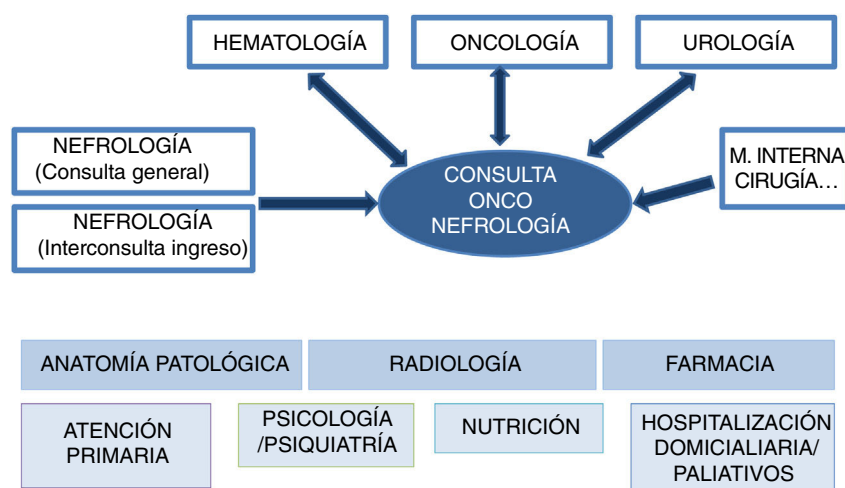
HEMATOLOGÍA

ONCOLOGÍA

UROLOGÍA

NEFROLOGÍA (Consulta general)

NEFROLOGÍA (Interconsulta ingreso)

CONSULTA ONCO NEFROLOGÍA

M. INTERNA CIRUGÍA…

ANATOMÍA PATOLÓGICA

RADIOLOGÍA

FARMACIA

ATENCIÓN PRIMARIA

PSICOLOGÍA /PSIQUIATRÍA

NUTRICIÓN

HOSPITALIZACIÓN DOMICIALIARIA/ PALIATIVOS